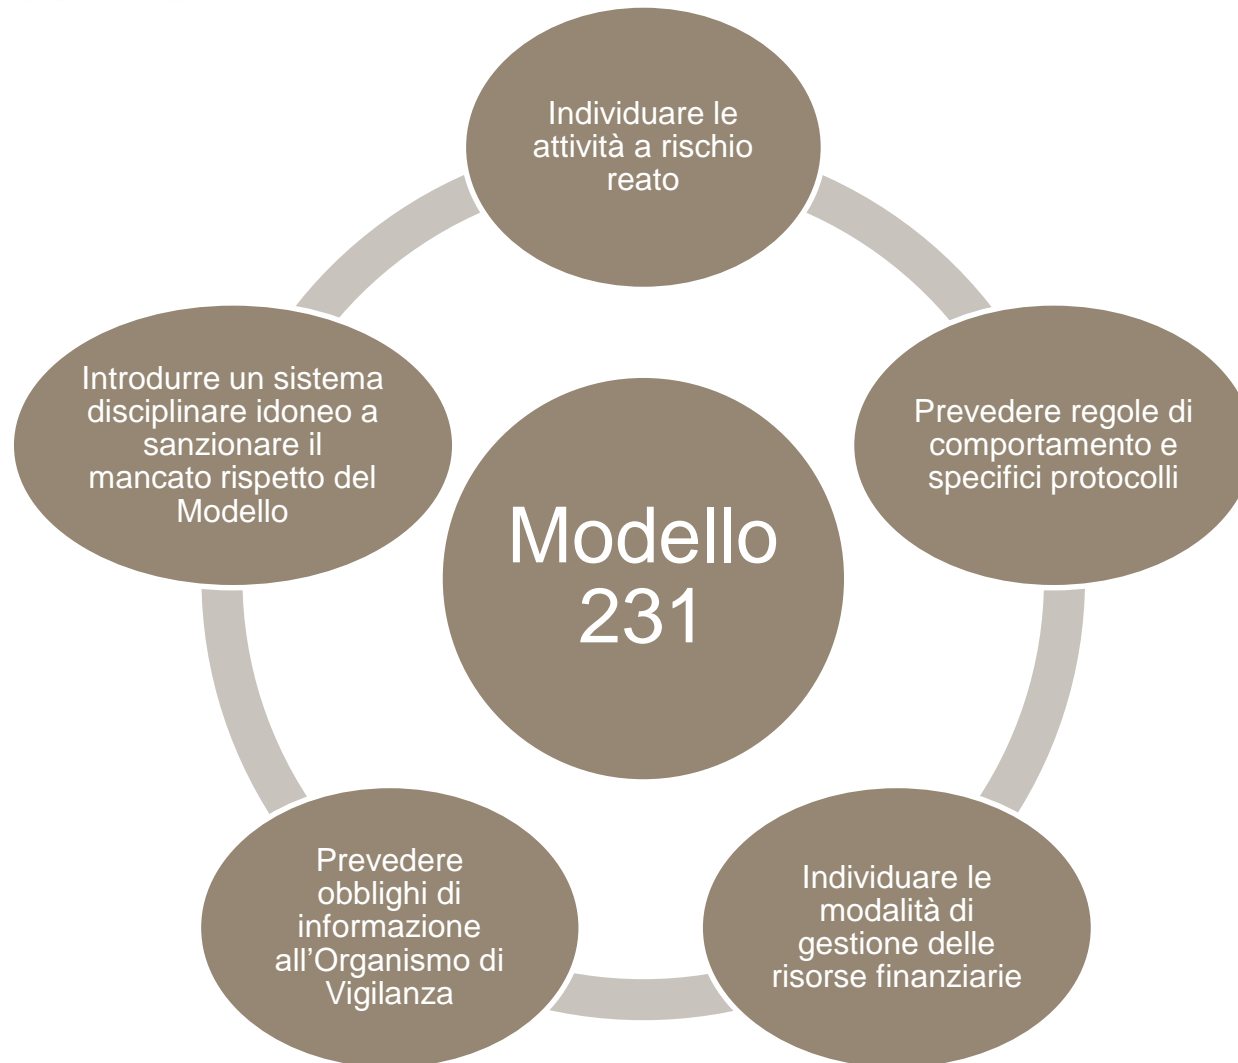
Individuare le attività a rischio reato

Introdurre un sistema disciplinare idoneo a sanzionare il mancato rispetto del Modello

Modello 231

Prevedere regole di comportamento e specifici protocolli

Prevedere obblighi di informazione all'Organismo di Vigilanza

Individuare le modalità di gestione delle risorse finanziarie